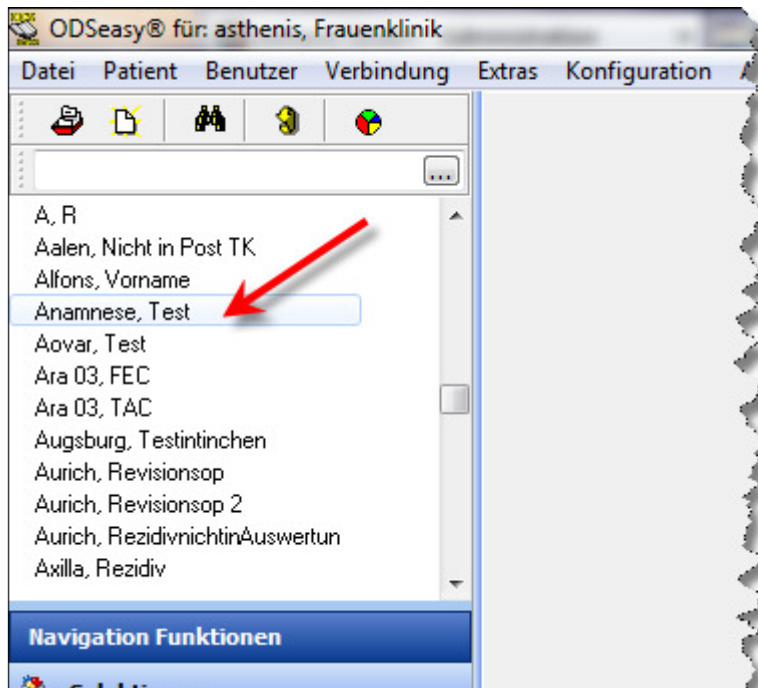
ODSeasy® für: asthenis, Frauenklinik

Datei Patient Benutzer Verbindung Extras Konfiguration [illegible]

...

A, R
Aalen, Nicht in Post TK
Alfons, Vorname
Anamnese, Test
Aovar, Test
Ara 03, FEC
Ara 03, TAC
Augsburg, Testintinchen
Aurich, Revisionsop
Aurich, Revisionsop 2
Aurich, RezidivnichtinAuswertun
Axilla, Rezidiv

Navigation Funktionen

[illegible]